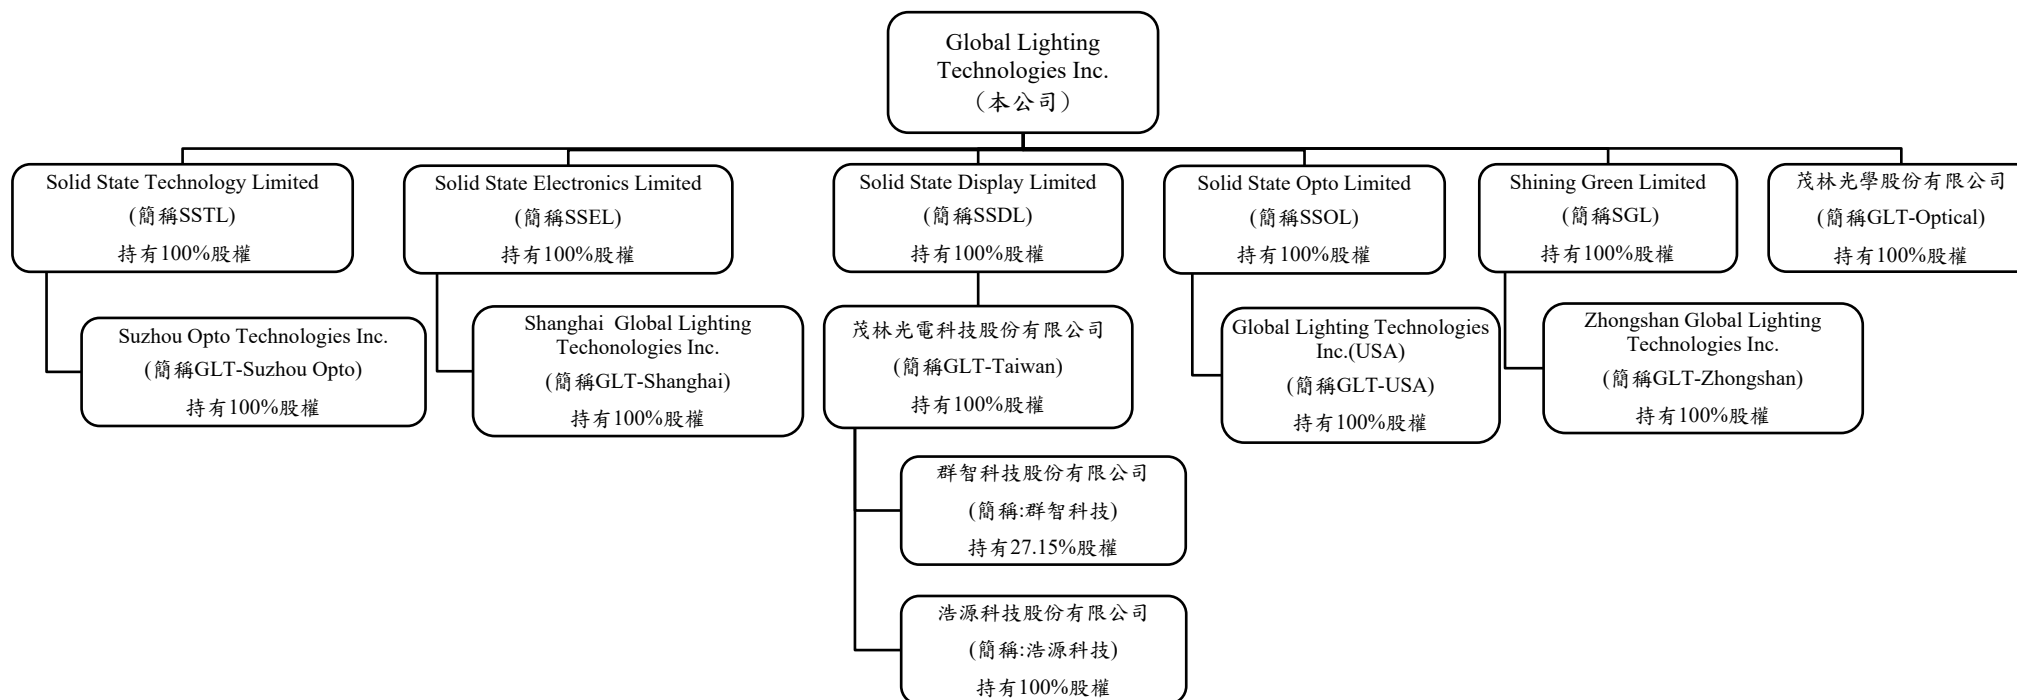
Global Lighting Technologies Inc.
（本公司）

Solid State Technology Limited
(簡稱SSTL)
持有100%股權

Suzhou Opto Technologies Inc.
(簡稱GLT-Suzhou Opto)
持有100%股權

Solid State Electronics Limited
(簡稱SSEL)
持有100%股權

Shanghai Global Lighting Techonologies Inc.
(簡稱GLT-Shanghai)
持有100%股權

Solid State Display Limited
(簡稱SSDL)
持有100%股權

茂林光電科技股份有限公司
(簡稱GLT-Taiwan)
持有100%股權

群智科技股份有限公司
(簡稱:群智科技)
持有27.15%股權

浩源科技股份有限公司
(簡稱:浩源科技)
持有100%股權

Solid State Opto Limited
(簡稱SSOL)
持有100%股權

Global Lighting Technologies Inc.(USA)
(簡稱GLT-USA)
持有100%股權

Shining Green Limited
(簡稱SGL)
持有100%股權

Zhongshan Global Lighting Technologies Inc.
(簡稱GLT-Zhongshan)
持有100%股權

茂林光學股份有限公司
(簡稱GLT-Optical)
持有100%股權